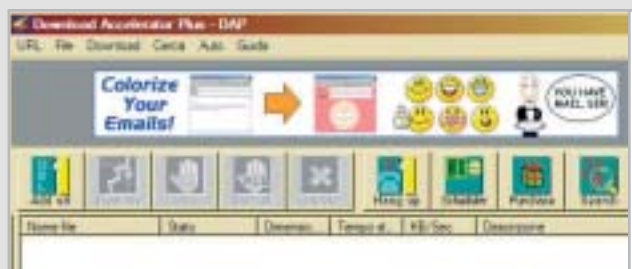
Download Accelerator Plus - DAP

URL File Download Cerca Aiuto Guide

Colorize Your Emails!

YOU HAVE MAIL, SIR!

Add url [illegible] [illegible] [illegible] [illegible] Hang up Schedule Purchase Search

| Nome file | Stato | Dimensio... | Tempo st... | KB/Sec | Descrizione |
|---|---|---|---|---|---|